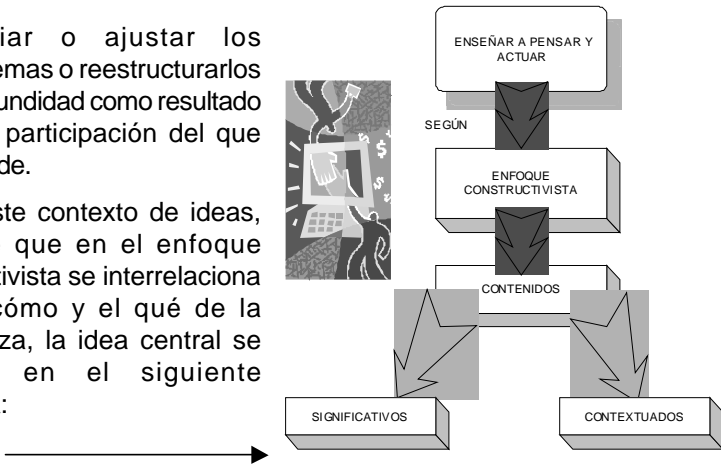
iar o ajustar los emas o reestructurarlos undidad como resultado participación del que de.

ste contexto de ideas, que en el enfoque tivista se interrelaciona cómo y el qué de la za, la idea central se en el siguiente :

ENSEÑAR A PENSAR Y ACTUAR

SEGÚN

ENFOQUE CONSTRUCTIVISTA

CONTENIDOS

SIGNIFICATIVOS

CONTEXTUADOS